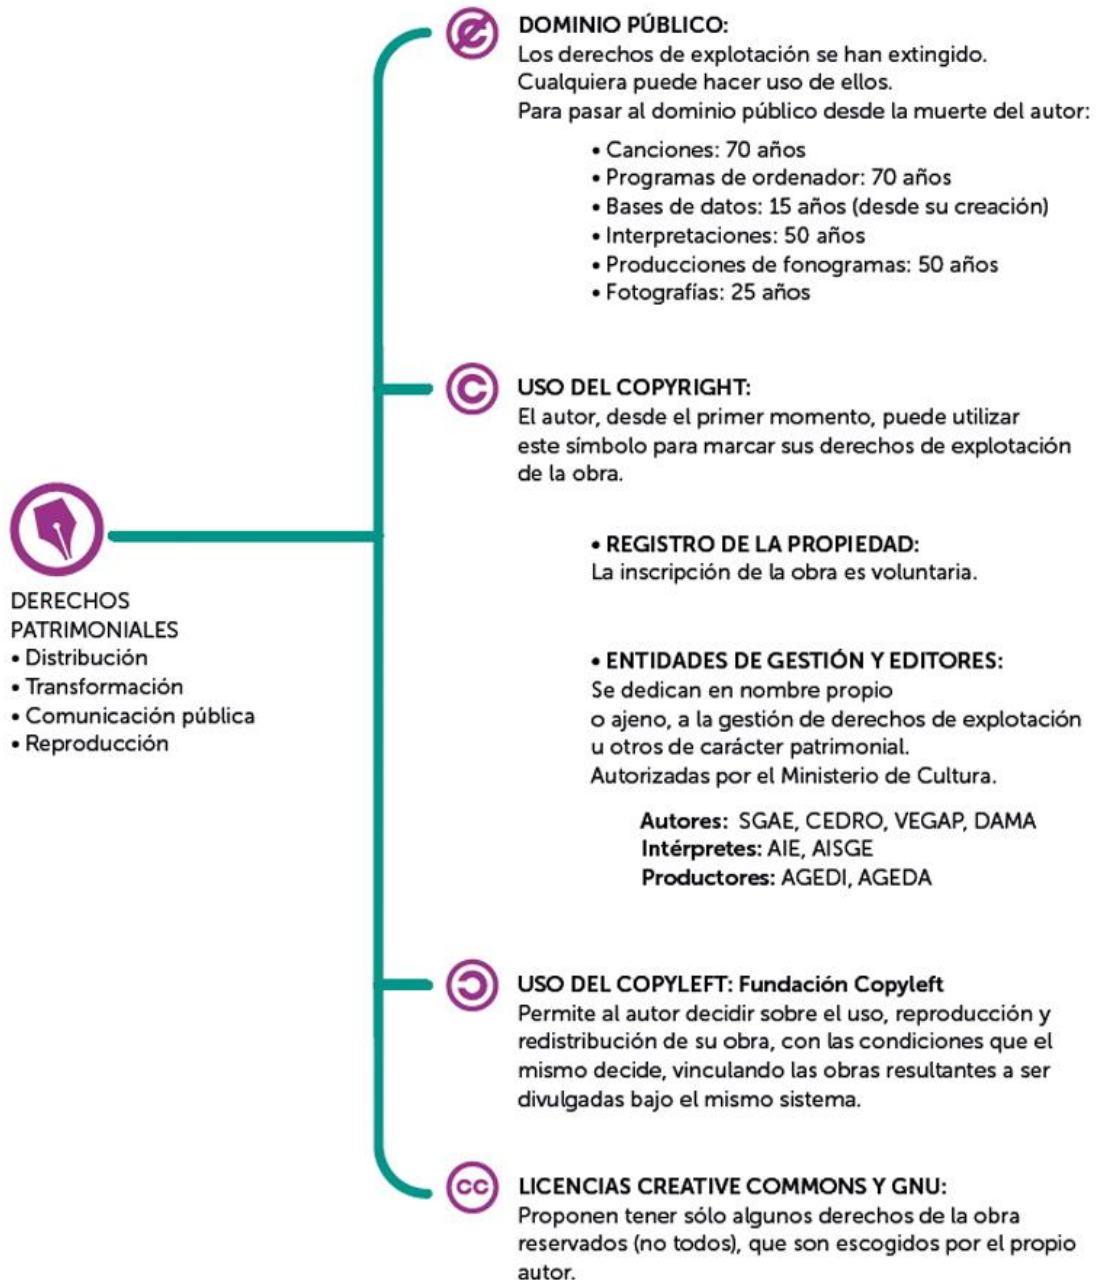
DERECHOS PATRIMONIALES
• Distribución
• Transformación
• Comunicación pública
• Reproducción

DOMINIO PÚBLICO:
Los derechos de explotación se han extingido. Cualquiera puede hacer uso de ellos.
Para pasar al dominio público desde la muerte del autor:

• Canciones: 70 años
• Programas de ordenador: 70 años
• Bases de datos: 15 años (desde su creación)
• Interpretaciones: 50 años
• Producciones de fonogramas: 50 años
• Fotografías: 25 años

USO DEL COPYRIGHT:
El autor, desde el primer momento, puede utilizar este símbolo para marcar sus derechos de explotación de la obra.

• REGISTRO DE LA PROPIEDAD:
La inscripción de la obra es voluntaria.

• ENTIDADES DE GESTIÓN Y EDITORES:
Se dedican en nombre propio o ajeno, a la gestión de derechos de explotación u otros de carácter patrimonial.
Autorizadas por el Ministerio de Cultura.

Autores: SGAE, CEDRO, VEGAP, DAMA
Intérpretes: AIE, AISGE
Productores: AGEDI, AGEDA

USO DEL COPYLEFT: Fundación Copyleft
Permite al autor decidir sobre el uso, reproducción y redistribución de su obra, con las condiciones que el mismo decide, vinculando las obras resultantes a ser divulgadas bajo el mismo sistema.

cc

LICENCIAS CREATIVE COMMONS Y GNU:
Proponen tener sólo algunos derechos de la obra reservados (no todos), que son escogidos por el propio autor.